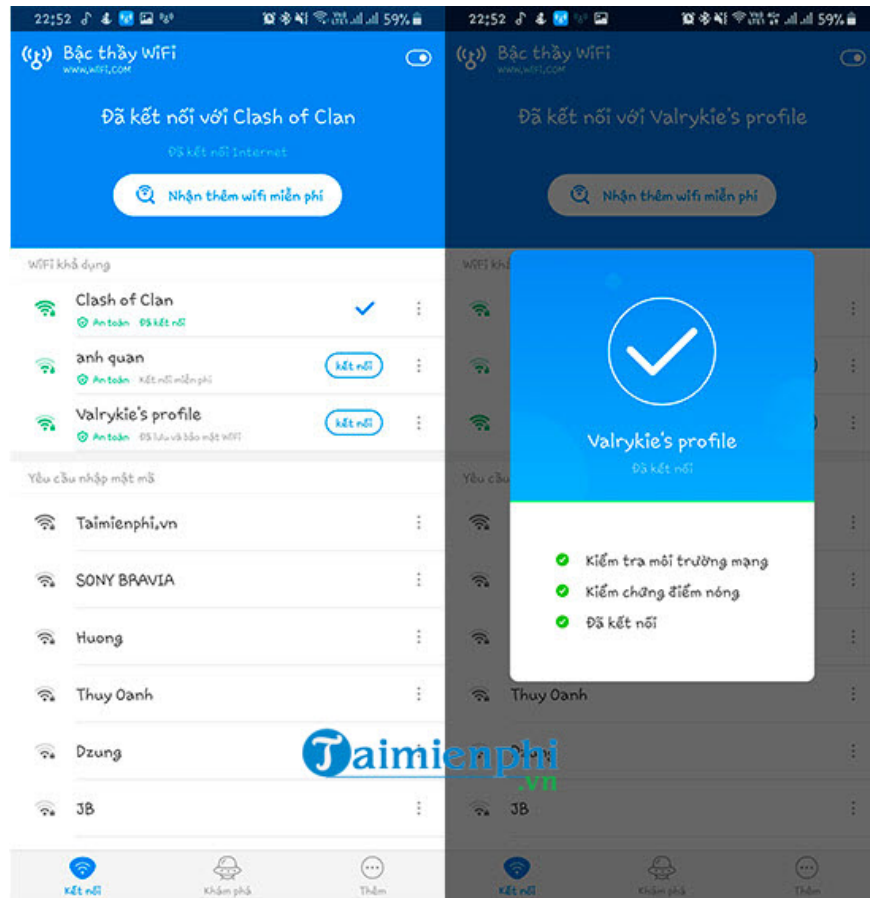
22:52 59%

Bậc thầy WiFi
www.wifi.com

Đã kết nối với Clash of Clan

Đã kết nối Internet

Nhận thêm wifi miễn phí

WiFi khả dụng

Clash of Clan
An toàn Đã kết nối

anh quan
An toàn Kết nối miễn phí
kết nối

Valrykie's profile
An toàn Đã lưu và bảo mật WiFi
kết nối

Yêu cầu nhập mật mã

Taimienphi.vn

SONY BRAVIA

Huong

Thuy Oanh

Dzung

JB

Kết nối
Khám phá
Thêm

22:52 59%

Bậc thầy WiFi
www.wifi.com

Đã kết nối với Valrykie's profile

Nhận thêm wifi miễn phí

WiFi khả dụng

Valrykie's profile
Đã kết nối

Kiểm tra môi trường mạng
Kiểm chứng điểm nóng
Đã kết nối

Yêu cầu

Thuy Oanh

JB

Kết nối
Khám phá
Thêm

Taimienphi
.vn